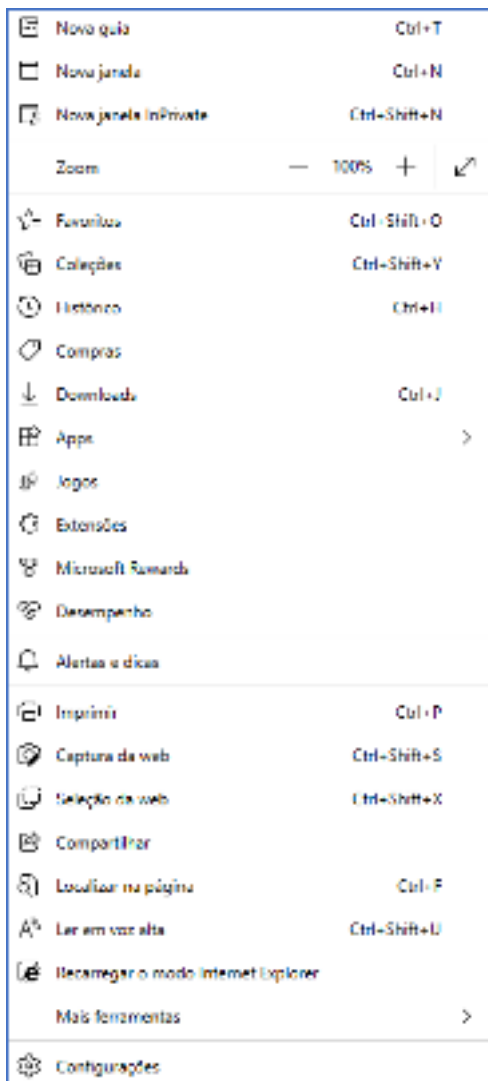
Nova guia Ctrl+T
Nova janela Ctrl+N
Nova janela InPrivate Ctrl+Shift+N
Zoom — 100% +
Favoritos Ctrl+Shift+O
Coleções Ctrl+Shift+Y
Histórico Ctrl+H
Compras
Downloads Ctrl+J
Apps >
Jogos
Extensões
Microsoft Rewards
Desempenho
Alertas e dicas
Imprimir Ctrl+P
Captura da web Ctrl+Shift+S
Seleção da web Ctrl+Shift+X
Compartilhar
Localizar na página Ctrl+F
Ler em voz alta Ctrl+Shift+U
Recarregar o modo Internet Explorer
Mais ferramentas >
Configurações